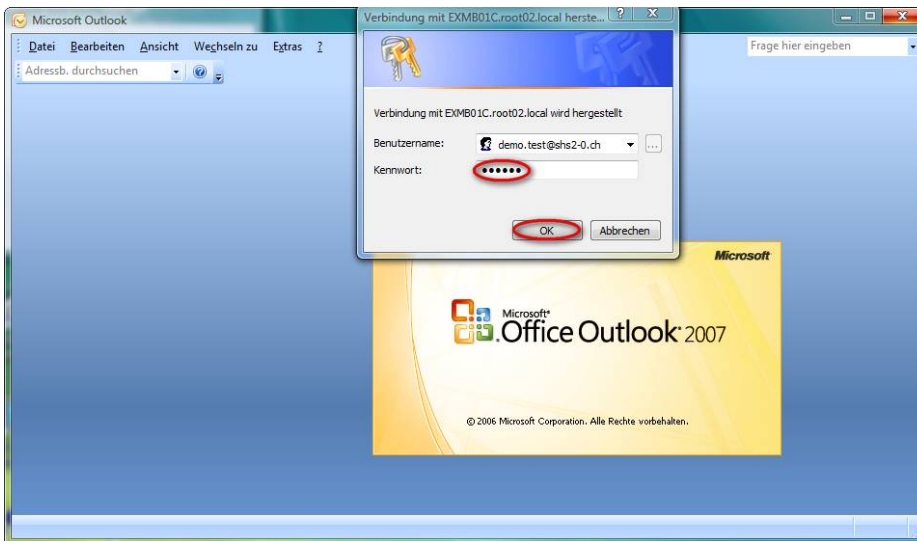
Microsoft Outlook

Datei Bearbeiten Ansicht Wechseln zu Extras ?

Adressb. durchsuchen

Frage hier eingeben

Verbindung mit EXMB01C.root02.local herste...

Verbindung mit EXMB01C.root02.local wird hergestellt

Benutzername: demo.test@shs2-0.ch

Kennwort: ••••••

OK Abbrechen

Microsoft

Microsoft® Office Outlook® 2007

© 2006 Microsoft Corporation. Alle Rechte vorbehalten.